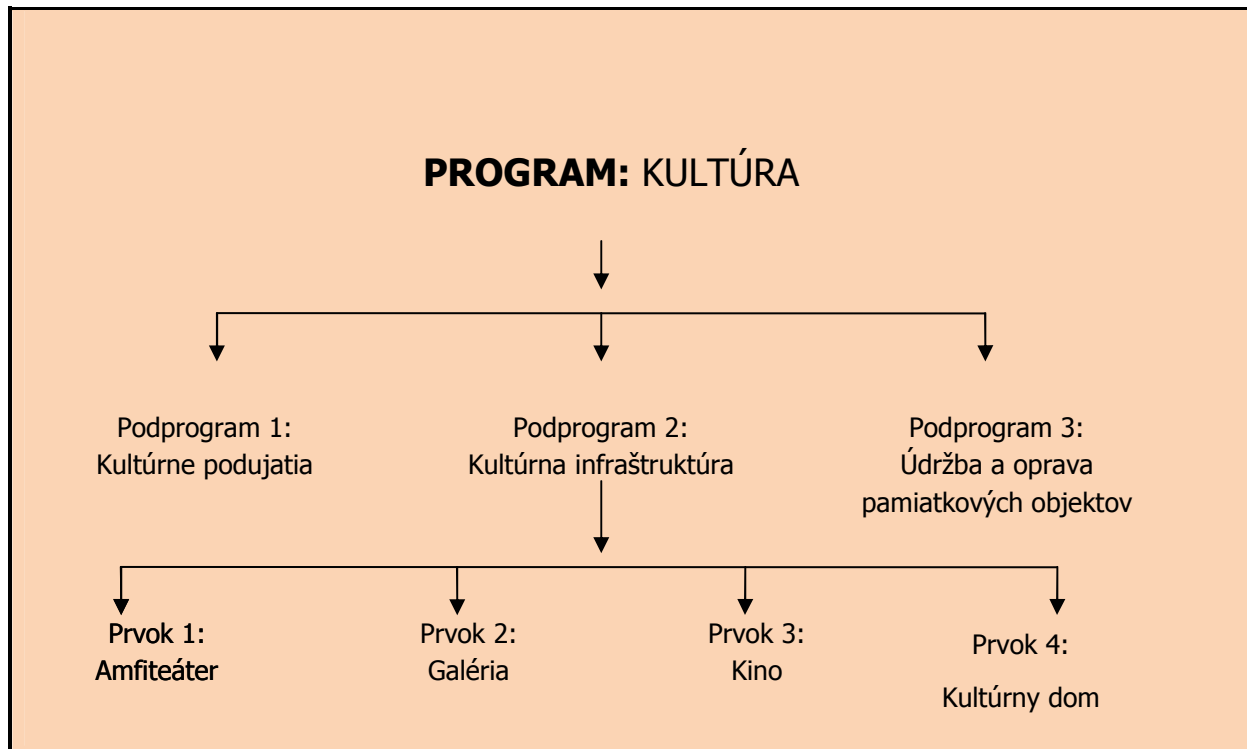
**PROGRAM:** KULTÚRA

Podprogram 1:
Kultúrne podujatia

Podprogram 2:
Kultúrna infraštruktúra

Podprogram 3:
Údržba a oprava pamiatkových objektov

Prvok 1:
Amfiteáter

Prvok 2:
Galéria

Prvok 3:
Kino

Prvok 4:
Kultúrny dom